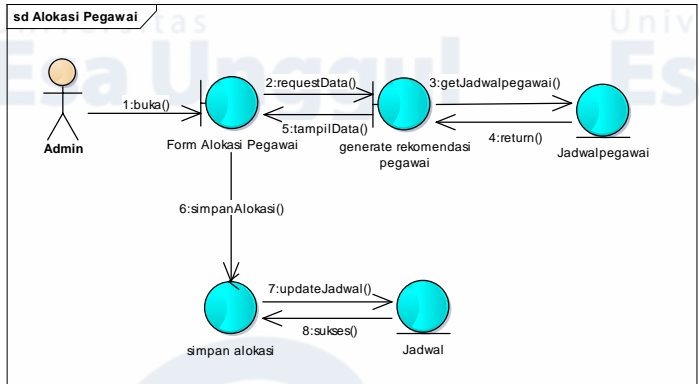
sd Alokasi Pegawai

Esa Unggul

Univ

Es

1:buka()

Admin

2:requestData()

5:tampilData()

Form Alokasi Pegawai

3:getJadwalpegawai()

4:return()

generate rekomendasi pegawai

Jadwalpegawai

6:simpanAlokasi()

7:updateJadwal()

8:sukses()

simpan alokasi

Jadwal